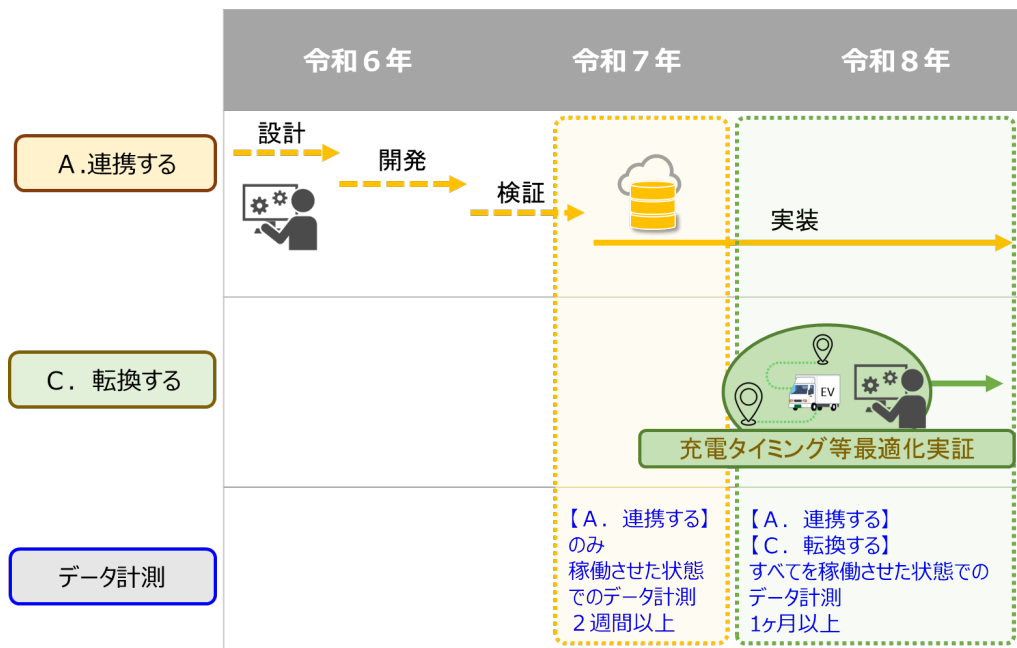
| | 令和６年 | 令和７年 | 令和８年 |
|---|---|---|---|
| A．連携する | 設計 開発 検証 | 実装 | |
| C．転換する | | | EV 充電タイミング等最適化実証 |
| データ計測 | | 【A．連携する】のみ稼働させた状態でのデータ計測 ２週間以上 | 【A．連携する】【C．転換する】すべてを稼働させた状態でのデータ計測 1ヶ月以上 |